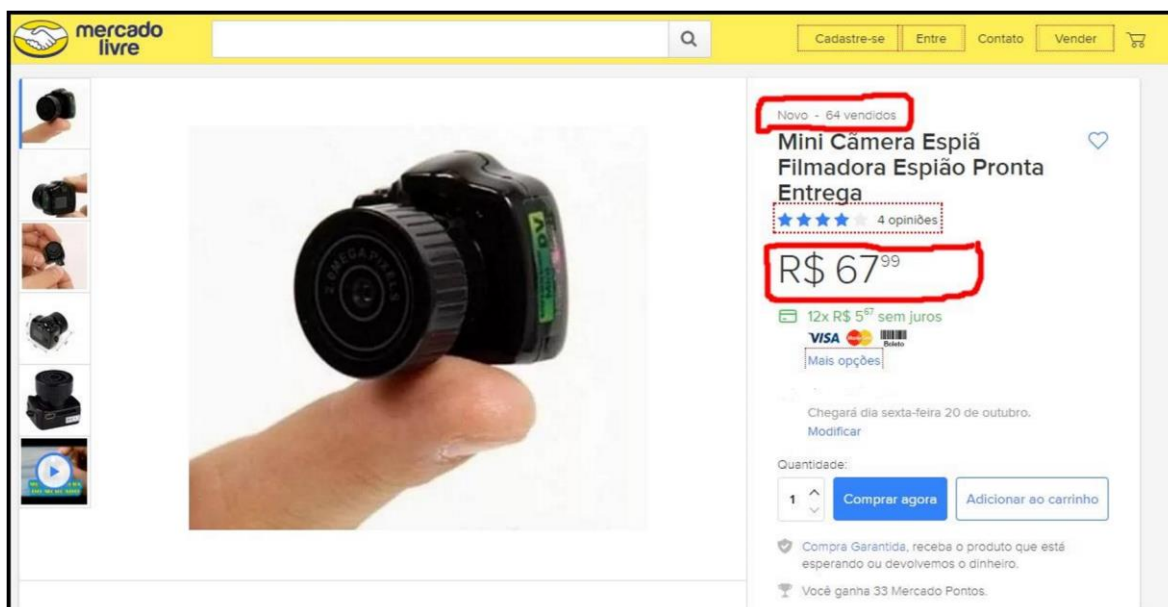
mercado livre

Cadastre-se Entre Contato Vender

Novo - 64 vendidos

Mini Câmera Espiã Filmadora Espião Pronta Entrega

4 opiniões

R$ 67$^{99}$

12x R$ 5$^{67}$ sem juros

VISA Boleto

Mais opções

Chegará dia sexta-feira 20 de outubro.

Modificar

Quantidade:

1

Comprar agora

Adicionar ao carrinho

Compra Garantida, receba o produto que está esperando ou devolvemos o dinheiro.

Você ganha 33 Mercado Pontos.

2 MEGA PIXELS

DV